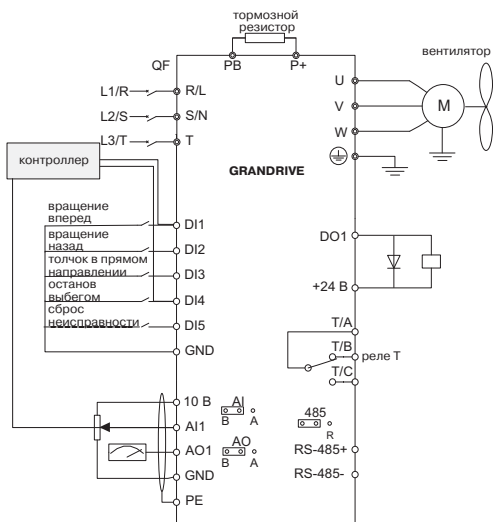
тормозной резистор

PB

P+

QF

вентилятор

L1/R

R/L

L2/S

S/N

L3/T

T

U

V

W

M

контроллер

GRANDRIVE

вращение вперед

DI1

вращение назад

DI2

толчок в прямом направлении

DI3

останов выбегом

DI4

сброс неисправности

DI5

GND

DO1

+24 В

T/A

T/B

реле T

T/C

10 В

AI

B A

AI1

485

R

AO

AO1

B A

RS-485+

GND

RS-485-

PE